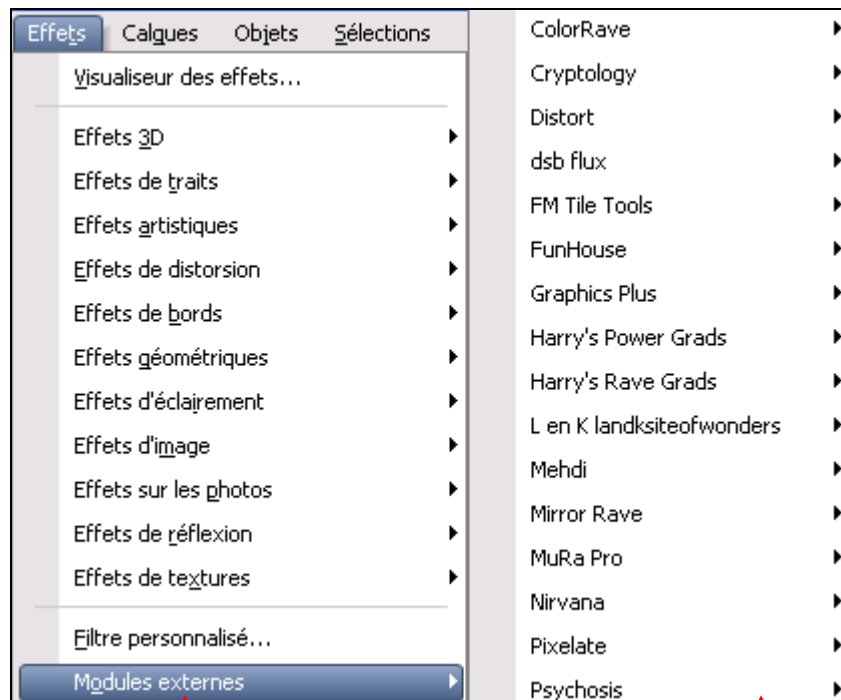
Effets Calques Objets Sélections

Visualiseur des effets...

Effets 3D
Effets de traits
Effets artistiques
Effets de distorsion
Effets de bords
Effets géométriques
Effets d'éclairement
Effets d'image
Effets sur les photos
Effets de réflexion
Effets de textures

Filtre personnalisé...
Modules externes

ColorRave
Cryptology
Distort
dsb flux
FM Tile Tools
FunHouse
Graphics Plus
Harry's Power Grads
Harry's Rave Grads
L en K landksiteofwonders
Mehdi
Mirror Rave
MuRa Pro
Nirvana
Pixelate
Psychosis